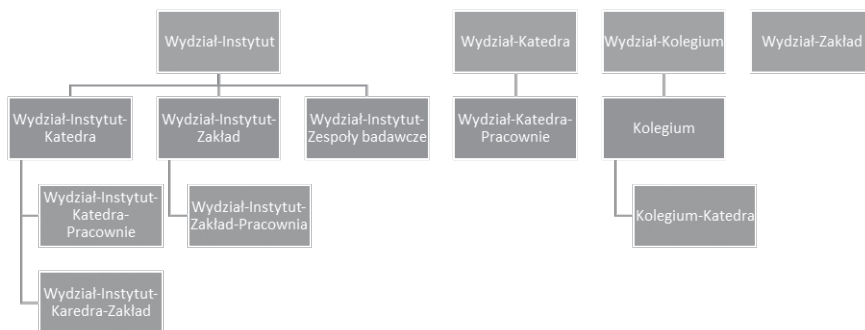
Wydział-Instytut

Wydział-Instytut-Katedra

Wydział-Instytut-Katedra-Pracownie

Wydział-Instytut-Karedra-Zakład

Wydział-Instytut-Zakład

Wydział-Instytut-Zakład-Pracownia

Wydział-Instytut-Zespoły badawcze

Wydział-Katedra

Wydział-Katedra-Pracownie

Wydział-Kolegium

Kolegium

Kolegium-Katedra

Wydział-Zakład